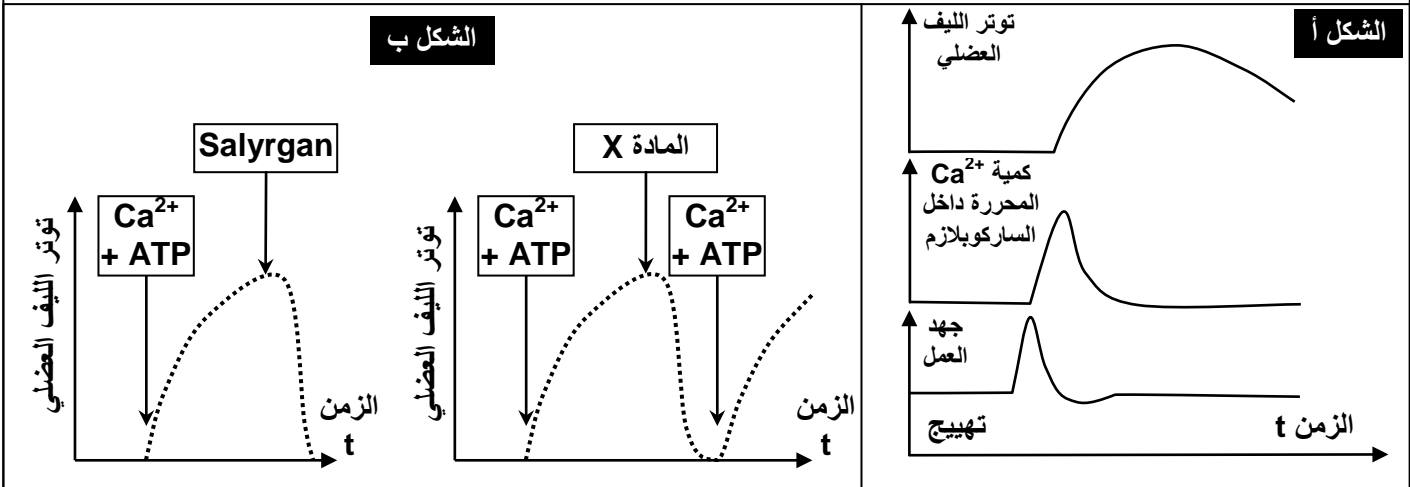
الشكل أ

توتر الليف العضلي

كمية $Ca^{2+}$ المحررة داخل الساركوبلازم

جهد العمل

تهييج

الزمن t

الشكل ب

$Ca^{2+}$ + ATP

المادة X

$Ca^{2+}$ + ATP

توتر الليف العضلي

الزمن t

$Ca^{2+}$ + ATP

Salyrgan

توتر الليف العضلي

الزمن t